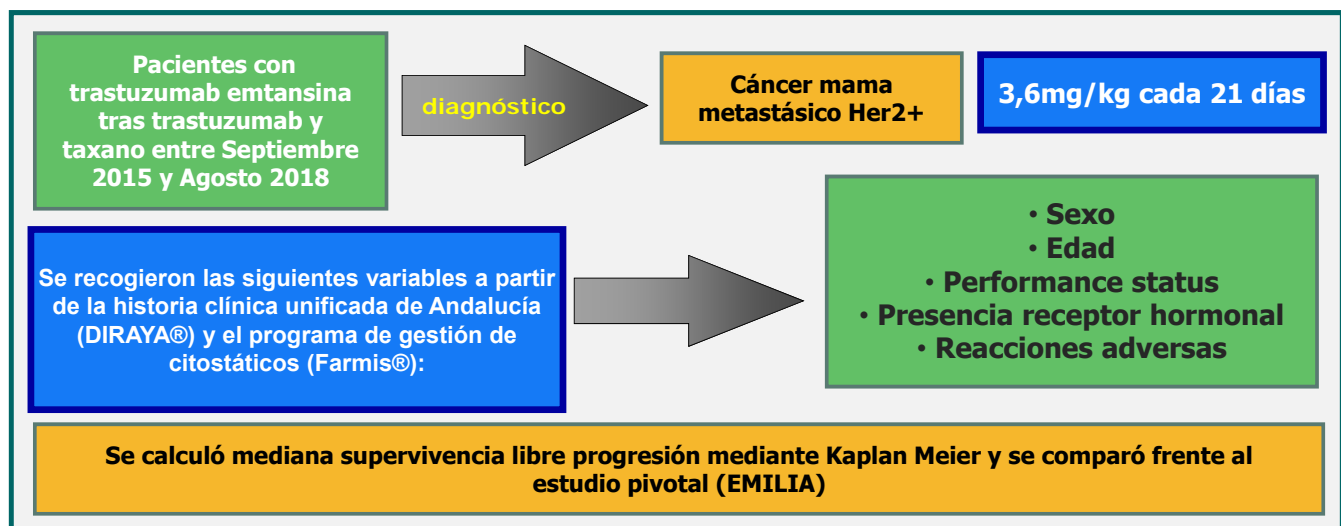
Pacientes con trastuzumab emtansina tras trastuzumab y taxano entre Septiembre 2015 y Agosto 2018

diagnóstico

Cáncer mama metastásico Her2+

3,6mg/kg cada 21 días

Se recogieron las siguientes variables a partir de la historia clínica unificada de Andalucía (DIRAYA®) y el programa de gestión de citostáticos (Farmis®):

• Sexo
• Edad
• Performance status
• Presencia receptor hormonal
• Reacciones adversas

Se calculó mediana supervivencia libre progresión mediante Kaplan Meier y se comparó frente al estudio pivotal (EMILIA)